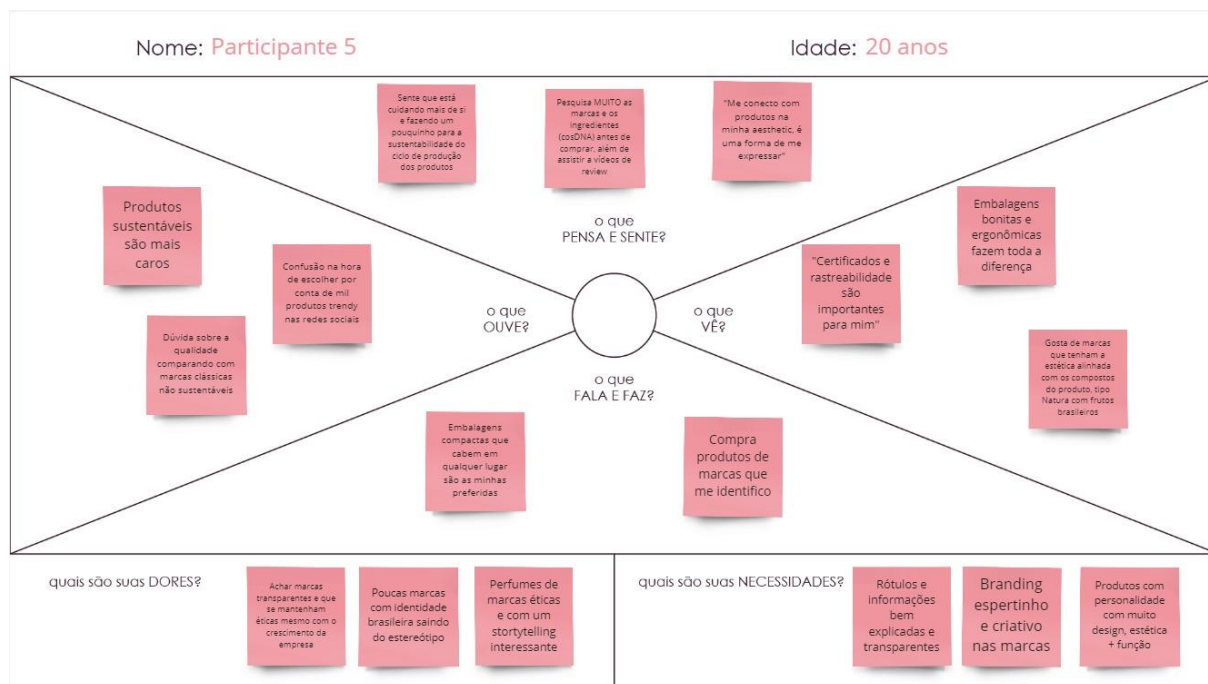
Nome: Participante 5

Idade: 20 anos

Sente que está cuidando mais de si e fazendo um pouquinho para a sustentabilidade do ciclo de produção dos produtos

Pesquisa MUITO as marcas e os ingredientes (cosDNA) antes de comprar, além de assistir a vídeos de review

"Me conecto com produtos na minha aesthetic, é uma forma de me expressar"

O QUE PENSA E SENTE?

Produtos sustentáveis são mais caros

Confusão na hora de escolher por conta de mil produtos trendy nas redes sociais

Dúvida sobre a qualidade comparando com marcas clássicas não sustentáveis

O QUE OUVE?

Embalagens bonitas e ergonômicas fazem toda a diferença

"Certificados e rastreabilidade são importantes para mim"

Gosta de marcas que tenham a estética alinhada com os compostos do produto, tipo Natura com frutos brasileiros

O QUE VÊ?

O QUE FALA E FAZ?

Embalagens compactas que cabem em qualquer lugar são as minhas preferidas

Compra produtos de marcas que me identifico

quais são suas DORES?

Achar marcas transparentes e que se mantenham éticas mesmo com o crescimento da empresa

Poucas marcas com identidade brasileira saindo do estereótipo

Perfumes de marcas éticas e com um storytelling interessante

quais são suas NECESSIDADES?

Rótulos e informações bem explicadas e transparentes

Branding espertinho e criativo nas marcas

Produtos com personalidade com muito design, estética + função